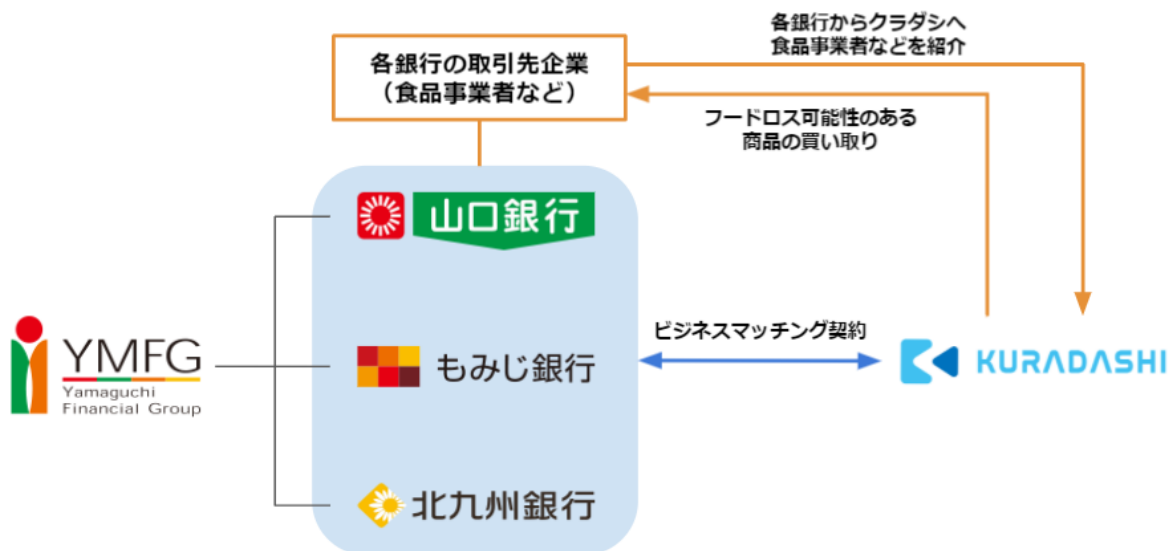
各銀行からクラダシへ
食品事業者などを紹介

各銀行の取引先企業
（食品事業者など）

フードロス可能性のある
商品の買い取り

山口銀行

YMFG
Yamaguchi
Financial Group

もみじ銀行

ビジネスマッチング契約

KURADASHI

北九州銀行